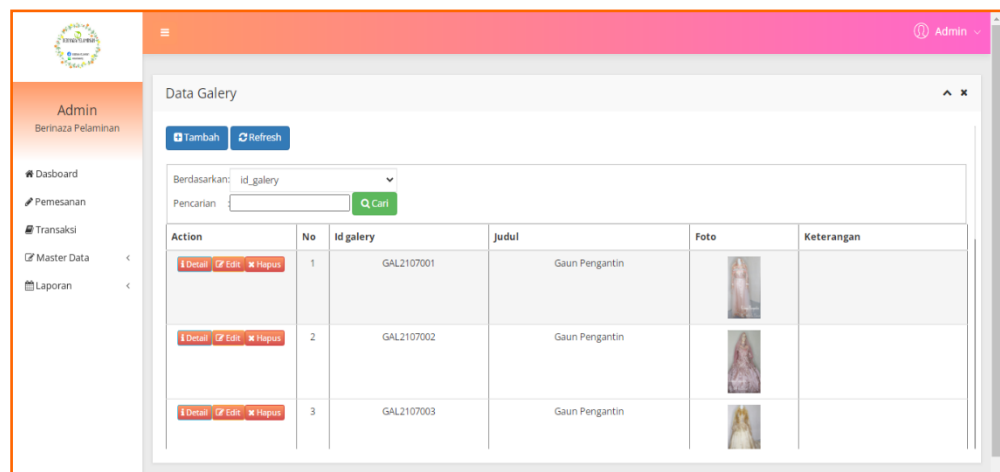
≡

Admin

Admin
Berinaza Pelaminan

Dasboard
Pemesanan
Transaksi
Master Data
Laporan

Data Galery

Tambah Refresh

Berdasarkan: id_galery
Pencarian : Cari

| Action | No | Id galery | Judul | Foto | Keterangan |
|---|---|---|---|---|---|
| Detail Edit Hapus | 1 | GAL2107001 | Gaun Pengantin | | |
| Detail Edit Hapus | 2 | GAL2107002 | Gaun Pengantin | | |
| Detail Edit Hapus | 3 | GAL2107003 | Gaun Pengantin | | |